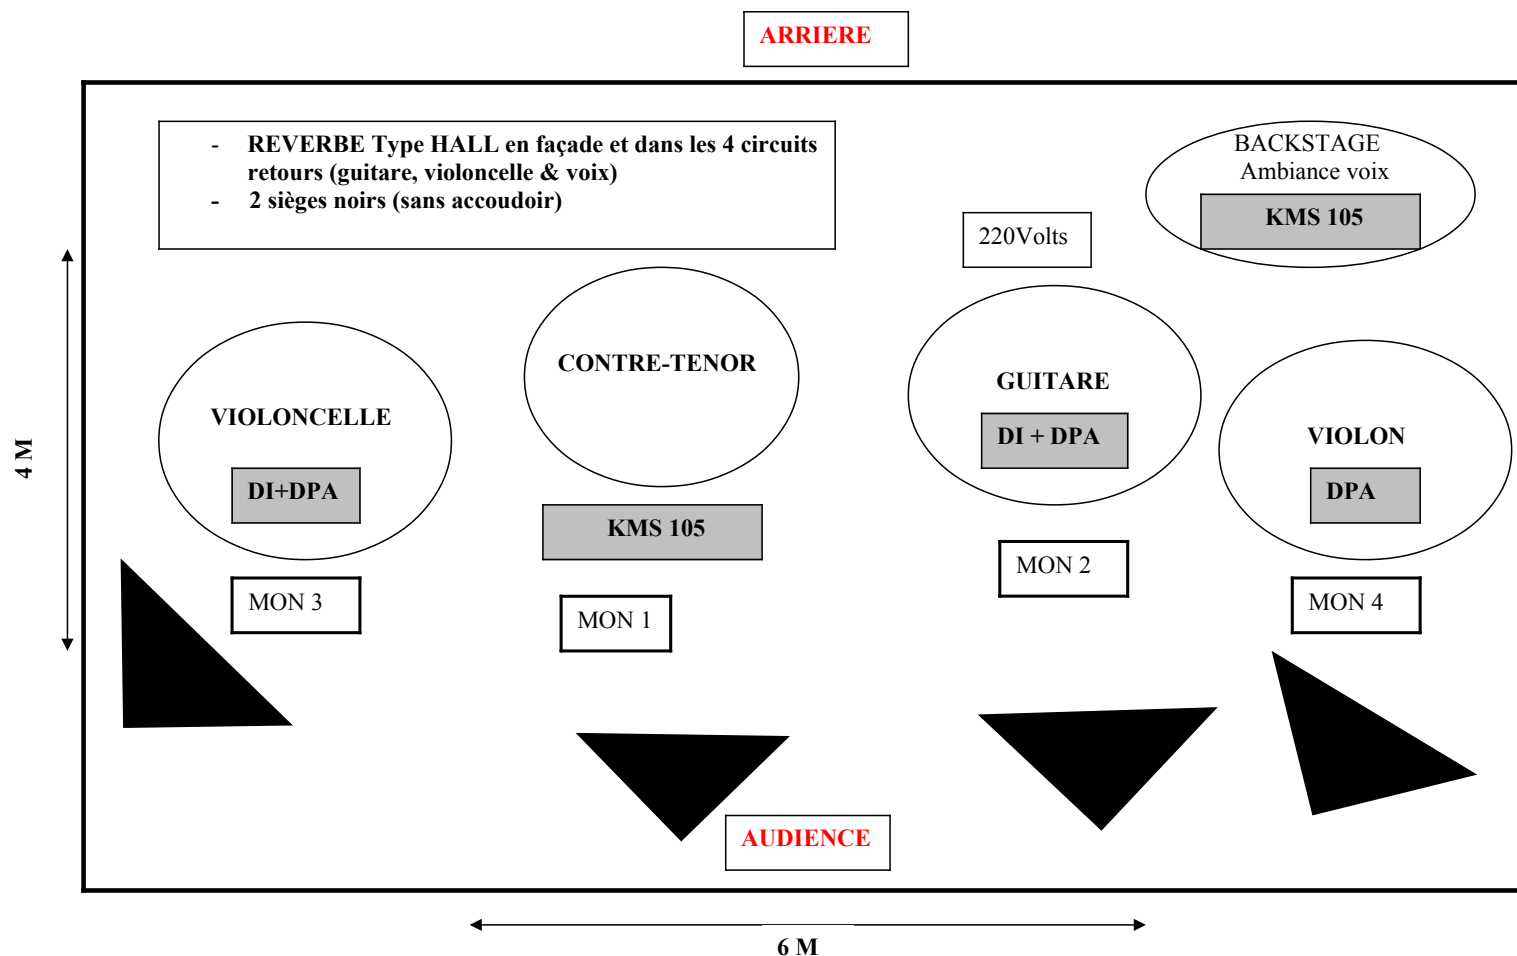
ARRIERE

- REVERBE Type HALL en façade et dans les 4 circuits retours (guitare, violoncelle & voix)
- 2 sièges noirs (sans accoudoir)

BACKSTAGE
Ambiance voix
KMS 105

220Volts

4 M

CONTRE-TENOR

GUITARE
DI + DPA

VIOLONCELLE
DI+DPA

VIOLON
DPA

KMS 105

MON 2

MON 3

MON 1

MON 4

AUDIENCE

6 M